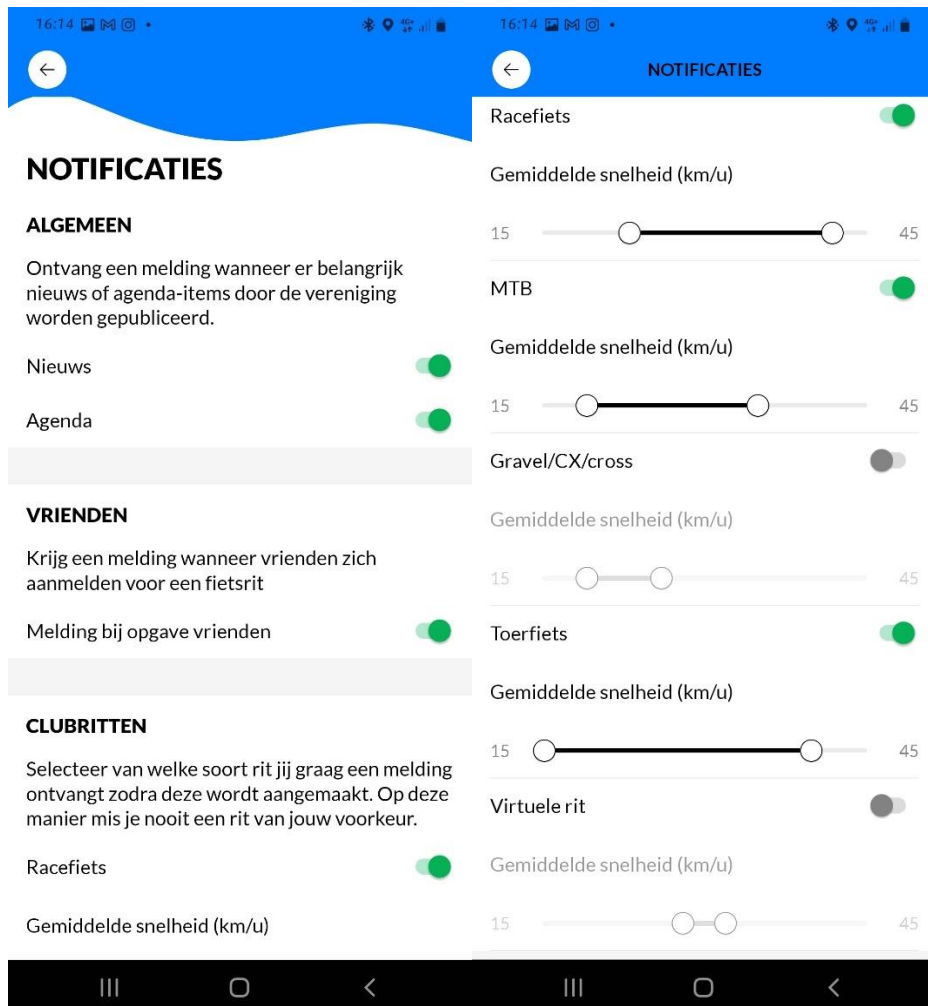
16:14

NOTIFICATIES

ALGEMEEN

Ontvang een melding wanneer er belangrijk nieuws of agenda-items door de vereniging worden gepubliceerd.

Nieuws

Agenda

VRIENDEN

Krijg een melding wanneer vrienden zich aanmelden voor een fietsrit

Melding bij opgave vrienden

CLUBRITTEN

Selecteer van welke soort rit jij graag een melding ontvangt zodra deze wordt aangemaakt. Op deze manier mis je nooit een rit van jouw voorkeur.

Racefiets

Gemiddelde snelheid (km/u)

16:14

NOTIFICATIES

Racefiets

Gemiddelde snelheid (km/u)

15 45

MTB

Gemiddelde snelheid (km/u)

15 45

Gravel/CX/cross

Gemiddelde snelheid (km/u)

15 45

Toerfiets

Gemiddelde snelheid (km/u)

15 45

Virtuele rit

Gemiddelde snelheid (km/u)

15 45